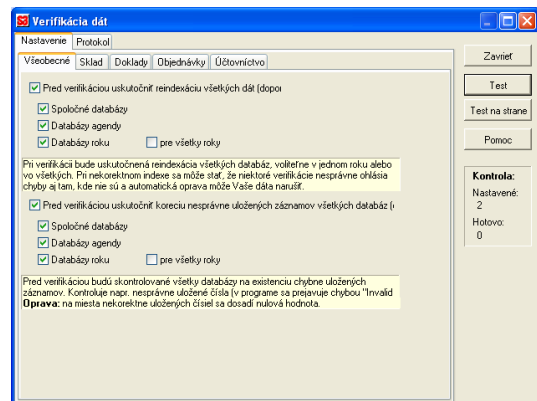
Verifikácia dát

Nastavenie | Protokol

Všeobecné | Sklad | Doklady | Objednávky | Účtovníctvo

Pred verifikáciou uskutočniť reindexáciu všetkých dát (dopo

Spoločné databázy

Databázy agendy

Databázy roku

pre všetky roky

Pri verifikácii bude uskutočnená reindexácia všetkých databáz, voliteľne v jednom roku alebo vo všetkých. Pri nekorektnom indexe sa môže stať, že niektoré verifikácie nesprávne ohlásia chyby aj tam, kde nie sú a automatická oprava môže Vaše dáta narušiť.

Pred verifikáciou uskutočniť koreciu nesprávne uložených záznamov všetkých databáz (

Spoločné databázy

Databázy agendy

Databázy roku

pre všetky roky

Pred verifikáciou budú skontrolované všetky databázy na existenciu chybne uložených záznamov. Kontroluje napr. nesprávne uložené čísla (v programe sa prejavuje chybou "Invalid **Oprava:** na miesta nekorektne uložených čísiel sa dosadí nulová hodnota.

Zavrieť

Test

Test na strane

Pomoc

Kontrola:

Nastavené:
2

Hotovo:
0